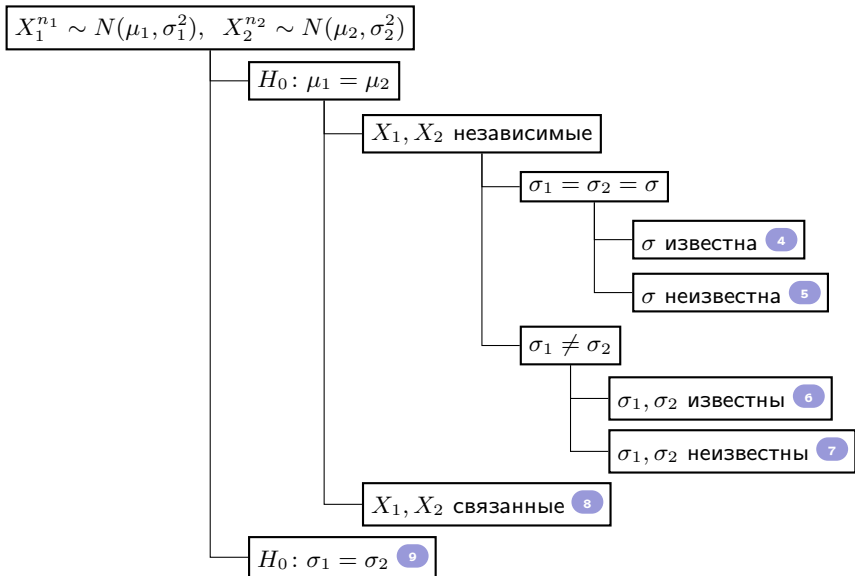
$X_1^{n_1} \sim N(\mu_1, \sigma_1^2), \ \ X_2^{n_2} \sim N(\mu_2, \sigma_2^2)$

$H_0\colon \mu_1 = \mu_2$

$X_1, X_2$ независимые

$\sigma_1 = \sigma_2 = \sigma$

$\sigma$ известна 4

$\sigma$ неизвестна 5

$\sigma_1 \neq \sigma_2$

$\sigma_1, \sigma_2$ известны 6

$\sigma_1, \sigma_2$ неизвестны 7

$X_1, X_2$ связанные 8

$H_0\colon \sigma_1 = \sigma_2$ 9